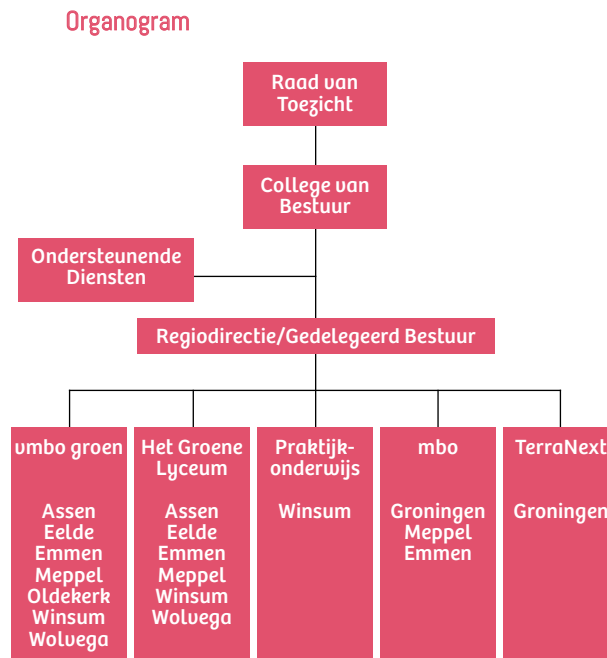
Organogram

Raad van Toezicht

College van Bestuur

Ondersteunende Diensten

Regiodirectie/Gedelegeerd Bestuur

vmbo groen

Assen
Eelde
Emmen
Meppel
Oldekerk
Winsum
Wolvega

Het Groene Lyceum

Assen
Eelde
Emmen
Meppel
Winsum
Wolvega

Praktijkonderwijs

Winsum

mbo

Groningen
Meppel
Emmen

TerraNext

Groningen